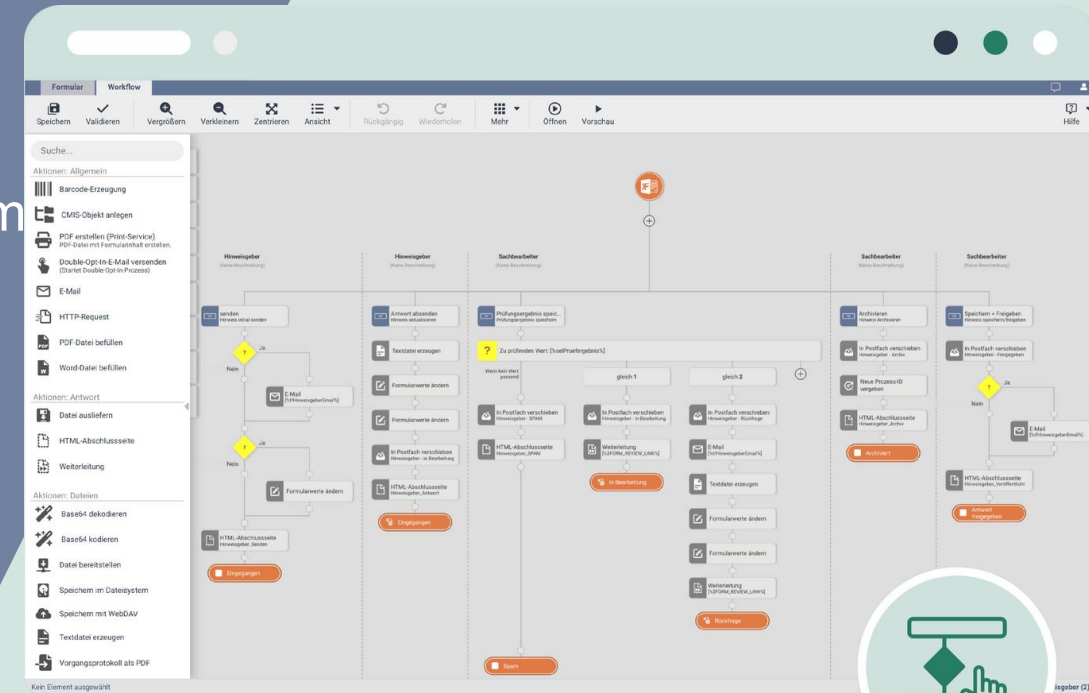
Formular Workflow

Speichern Validieren Vergrößern Verkleinern Zentrieren Ansicht Rückgängig Wiederholen Mehr Öffnen Vorschau Hilfe

Suche...

Aktionen: Allgemein
Barcode-Erzeugung
CMIS-Objekt anlegen
PDF erstellen (Print-Service)
PDF-Datei mit Formularinhalt erstellen.
Double-Opt-In-E-Mail versenden
(Startet Double-Opt-In-Prozess)
E-Mail
HTTP-Request
PDF-Datei befüllen
Word-Datei befüllen

Aktionen: Antwort
Datei ausliefern
HTML-Abschlussseite
Weiterleitung

Aktionen: Dateien
Base64 dekodieren
Base64 kodieren
Datei bereitstellen
Speichern im Dateisystem
Speichern mit WebDAV
Textdatei erzeugen
Vorgangsprotokoll als PDF

Kein Element ausgewählt

Hinweisgeber
Hinweisgeber
Sachbearbeiter
Sachbearbeiter
Sachbearbeiter

senden
Ja
Nein
E-Mail
Ja
Nein
Formularwerte ändern
HTML-Abschlussseite
Eingegangen

Antwort absenden
Textdatei erzeugen
Formularwerte ändern
Formularwerte ändern
In Postfach verschieben
HTML-Abschlussseite
Eingegangen

Prüfungsergebnis speic...
Zu prüfenden Wert: [%selPruefergebnis%]
gleich 1
gleich 2
In Postfach verschieben
In Postfach verschieben
In Postfach verschieben
HTML-Abschlussseite
Weiterleitung
E-Mail
In Bearbeitung
Textdatei erzeugen
Formularwerte ändern
Formularwerte ändern
Weiterleitung
Rückfrage
Spam

Archivieren
In Postfach verschieben
Neue Prozess-ID vergeben
HTML-Abschlussseite
Archiviert

Speichern + Freigeben
In Postfach verschieben
Ja
Nein
E-Mail
HTML-Abschlussseite
Antwort freigegeben

isgeber (2)